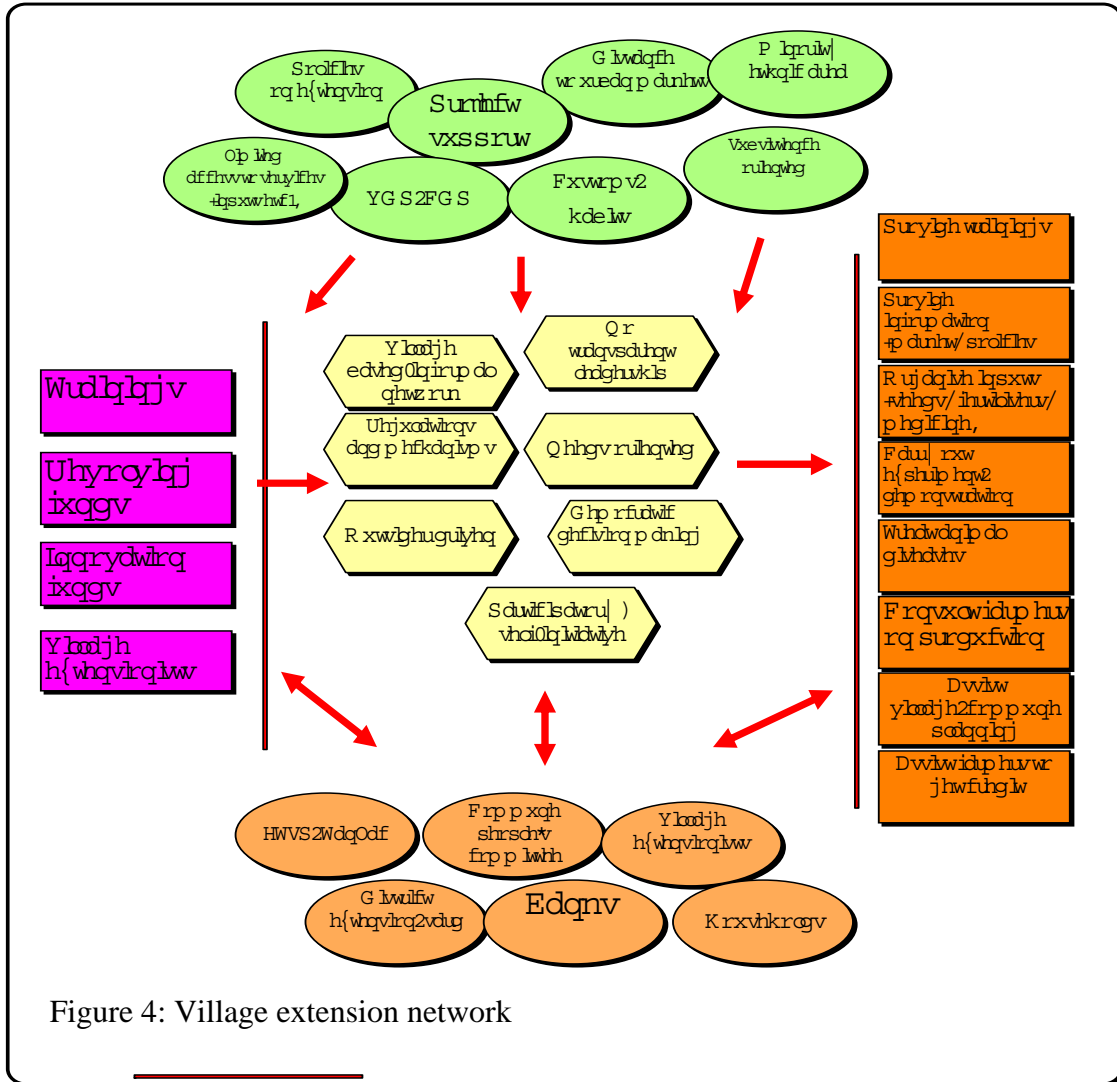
Srolflhv rq h{whqvlrq

Sumhfw vxssruw

G lvwdqfh wr xuedq p dunhw

P lqrulw| hwkqlf dund

Olp lwhg dffhvv wr vhuylfhv +lqsxwv hwf1,

YGS2FGS

Fxvwrp v2 kdelw

Vxevlvwhqfh ruhqwhg

Wudlqlqjv

Uhyroylqj ixqgv

Lqqrydwlrq ixqgv

Yloodjh h{whqvlrq lvwv

Yloodjh edvhg 0lqirup do qhwz run

Q r wudqvsduhqw ohdghuvkls

Uhjxodwlrqv dqg p hfkdqlvp v

Q hhgv ruhqwhg

R xwvlghu gulyhq

G hp rfudwlf ghflvlrq p dnlqj

Sduwflsdwru| ) vhoi0lqlwldwlyh

Suryhgh wudlqlqjv

Suryhgh lqirup dwlrq +p dunhw/ srolflhv

R ujdqlvh lqsxwv +vhhgv/ ihuwlolvhuv/ p hglflqh,

Fdu| rxw h{shulp hqwv2 ghp rqvwudwlrq

Wuhdwdqlp do glvhdvhv

Frqvxowdqw p huv rq surgxfwlrq

Dvvlvw yloodjh2frp p xqh sodqqlqj

Dvvlvw idup huv wr jhwfuhglw

HWVS2WdqOdf

Frp p xqh shrsoh*v frp p lwwhh

Yloodjh h{whqvlrq lvwv

G lvwulfw h{whqvlrq2vdug

Edqnv

K rxvhkrogv

Figure 4: Village extension network